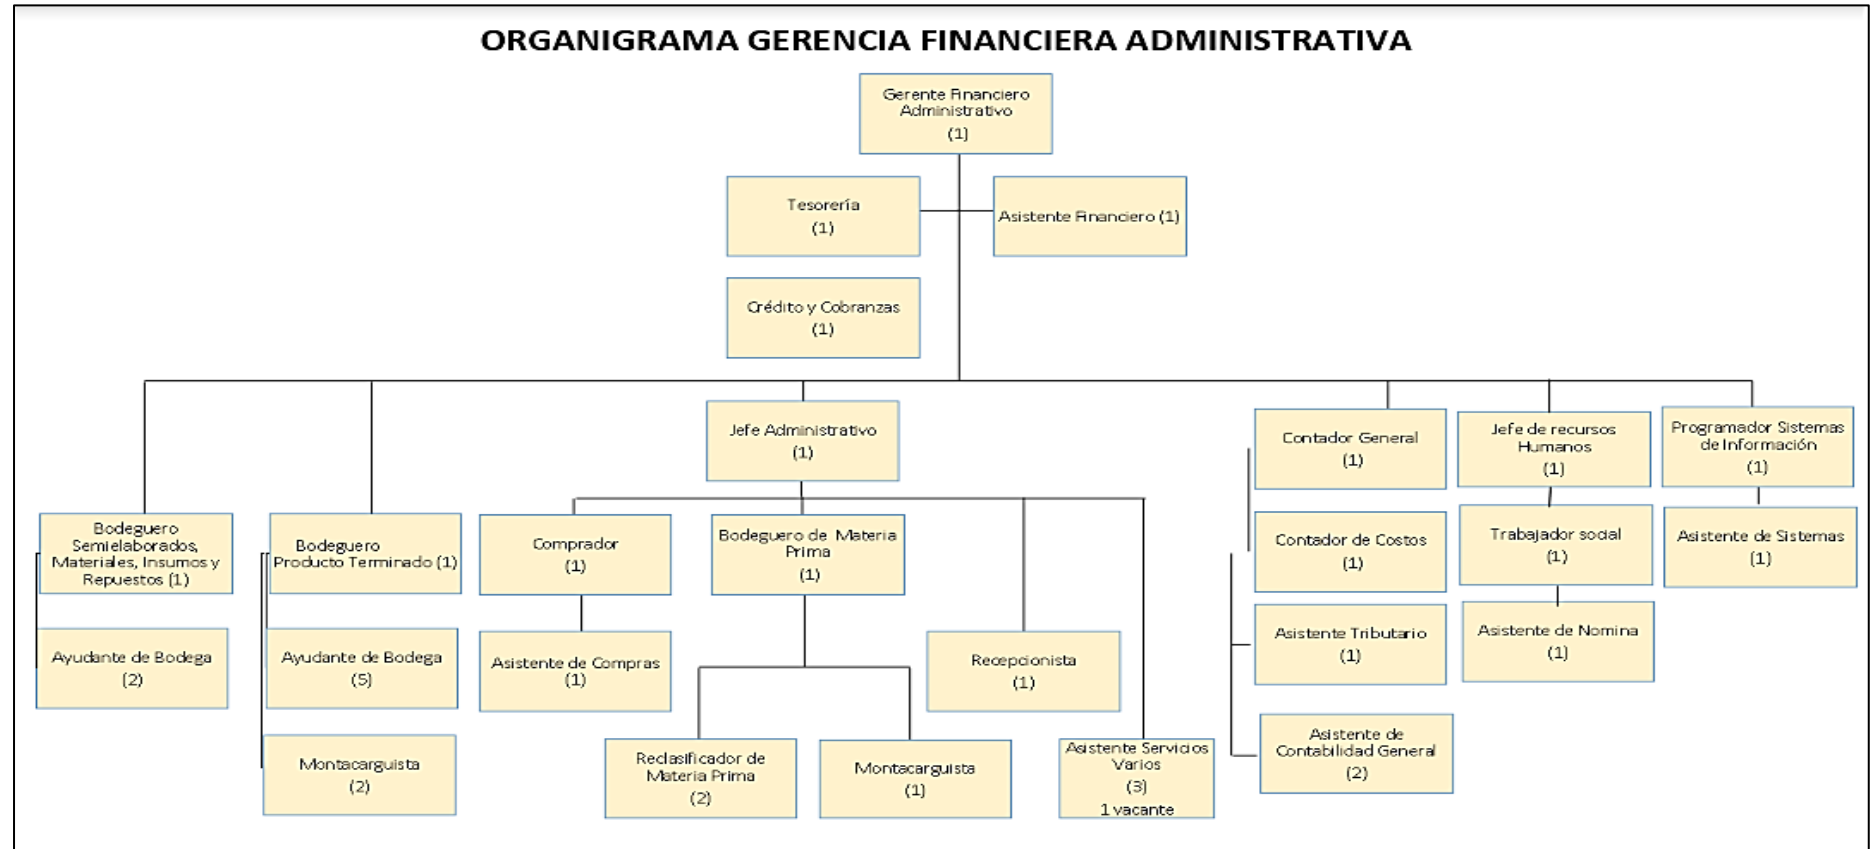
ORGANIGRAMA GERENCIA FINANCIERA ADMINISTRATIVA

Gerente Financiero Administrativo (1)

Tesorería (1)

Asistente Financiero (1)

Crédito y Cobranzas (1)

Jefe Administrativo (1)

Contador General (1)

Jefe de recursos Humanos (1)

Programador Sistemas de Información (1)

Bodeguero Semielaborados, Materiales, Insumos y Repuestos (1)

Ayudante de Bodega (2)

Bodeguero Producto Terminado (1)

Ayudante de Bodega (5)

Montacarguista (2)

Comprador (1)

Asistente de Compras (1)

Bodeguero de Materia Prima (1)

Reclasificador de Materia Prima (2)

Montacarguista (1)

Recepcionista (1)

Asistente Servicios Varios (3) 1 vacante

Contador de Costos (1)

Asistente Tributario (1)

Asistente de Contabilidad General (2)

Trabajador social (1)

Asistente de Nomina (1)

Asistente de Sistemas (1)